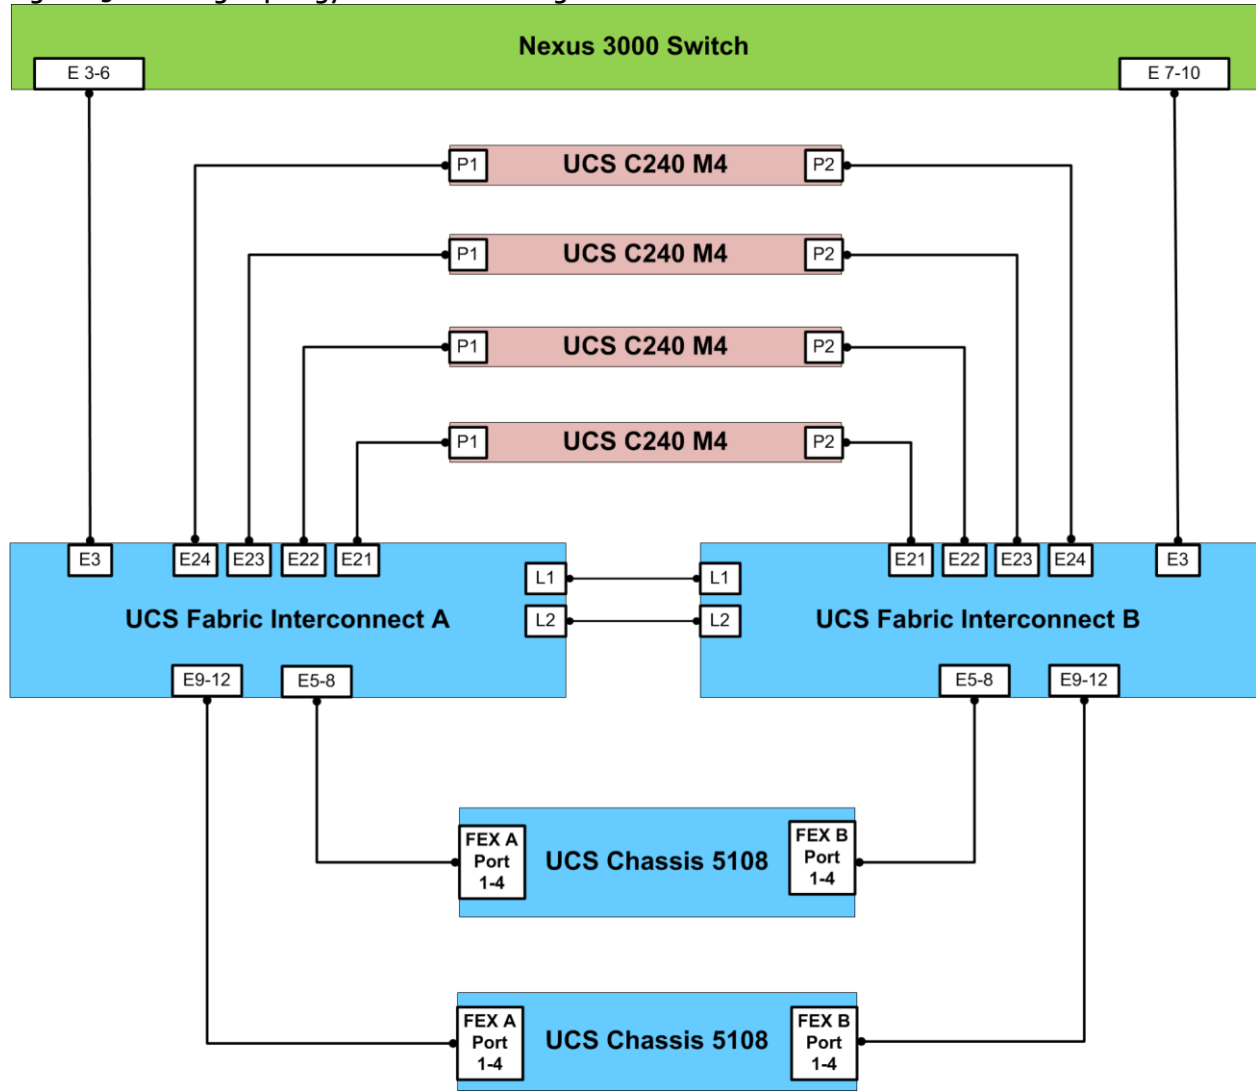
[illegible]

Nexus 3000 Switch

E 3-6

E 7-10

P1 UCS C240 M4 P2

P1 UCS C240 M4 P2

P1 UCS C240 M4 P2

P1 UCS C240 M4 P2

E3 E24 E23 E22 E21

L1

L2

UCS Fabric Interconnect A

E9-12 E5-8

L1

L2

E21 E22 E23 E24 E3

UCS Fabric Interconnect B

E5-8 E9-12

FEX A Port 1-4 UCS Chassis 5108 FEX B Port 1-4

FEX A Port 1-4 UCS Chassis 5108 FEX B Port 1-4